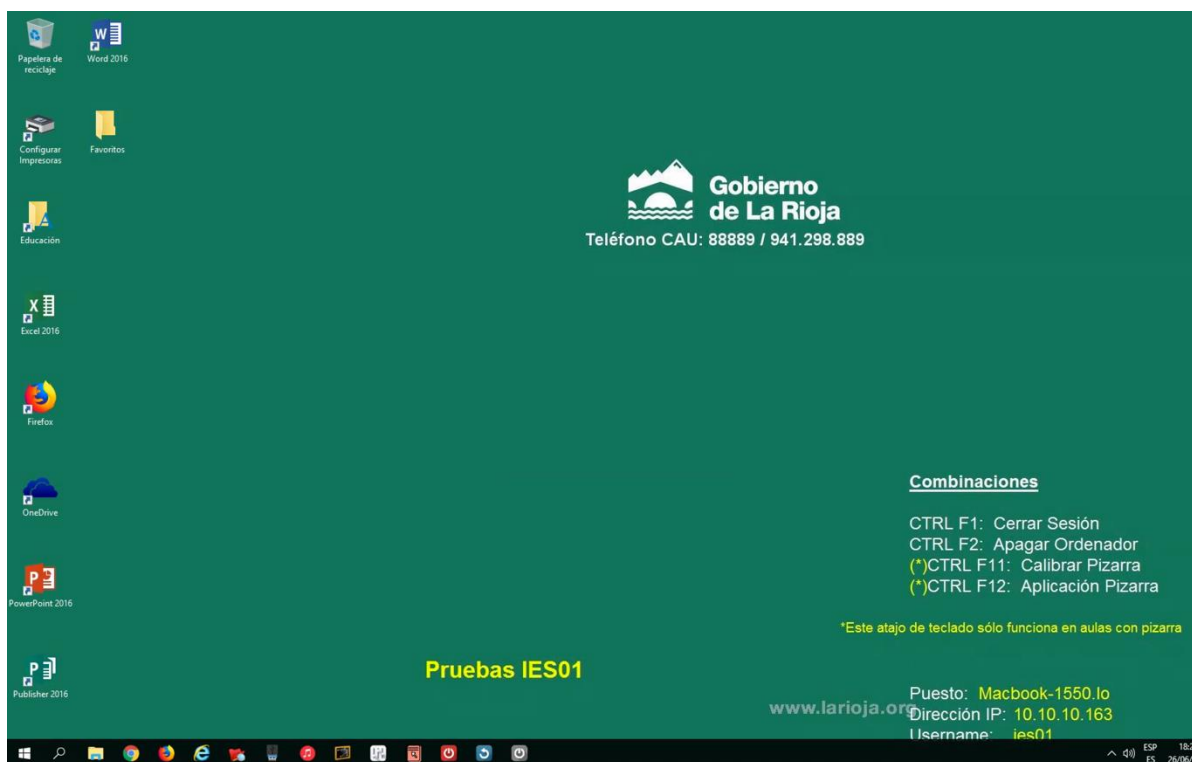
Papelera de reciclaje

Word 2016

Configurar Impresoras

Favoritos

Educación

Excel 2016

Firefox

OneDrive

PowerPoint 2016

Publisher 2016

Gobierno de La Rioja

Teléfono CAU: 88889 / 941.298.889

Combinaciones

CTRL F1: Cerrar Sesión
CTRL F2: Apagar Ordenador
(*)CTRL F11: Calibrar Pizarra
(*)CTRL F12: Aplicación Pizarra

*Este atajo de teclado sólo funciona en aulas con pizarra

Pruebas IES01

www.larioja.org

Puesto: Macbook-1550.lo
Dirección IP: 10.10.10.163
Username: ies01

ESP ES 18:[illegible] 26/06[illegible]